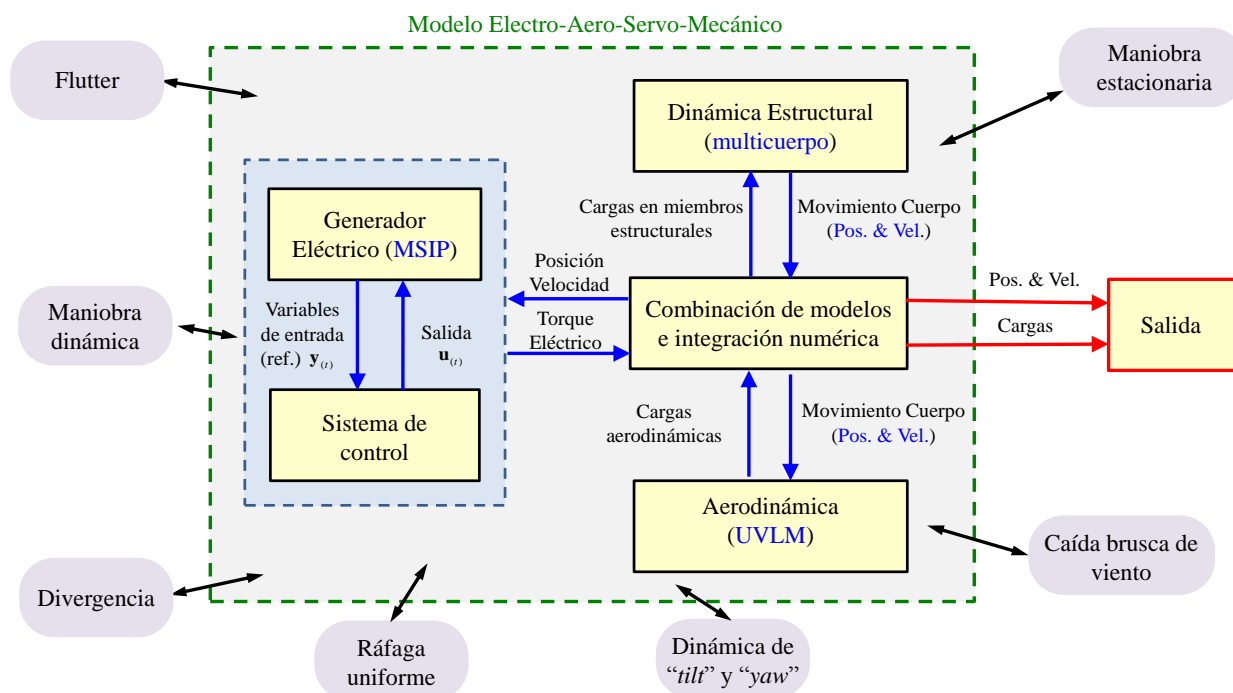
Modelo Electro-Aero-Servo-Mecánico

Flutter

Maniobra estacionaria

Dinámica Estructural (multicuerpo)

Generador Eléctrico (MSIP)

Cargas en miembros estructurales

Movimiento Cuerpo (Pos. & Vel.)

Posición Velocidad

Torque Eléctrico

Pos. & Vel.

Cargas

Salida

Maniobra dinámica

Variables de entrada (ref.) $\mathbf{y}_{(t)}$

Salida $\mathbf{u}_{(t)}$

Combinación de modelos e integración numérica

Sistema de control

Cargas aerodinámicas

Movimiento Cuerpo (Pos. & Vel.)

Aerodinámica (UVLM)

Caída brusca de viento

Divergencia

Ráfaga uniforme

Dinámica de "*tilt*" y "*yaw*"